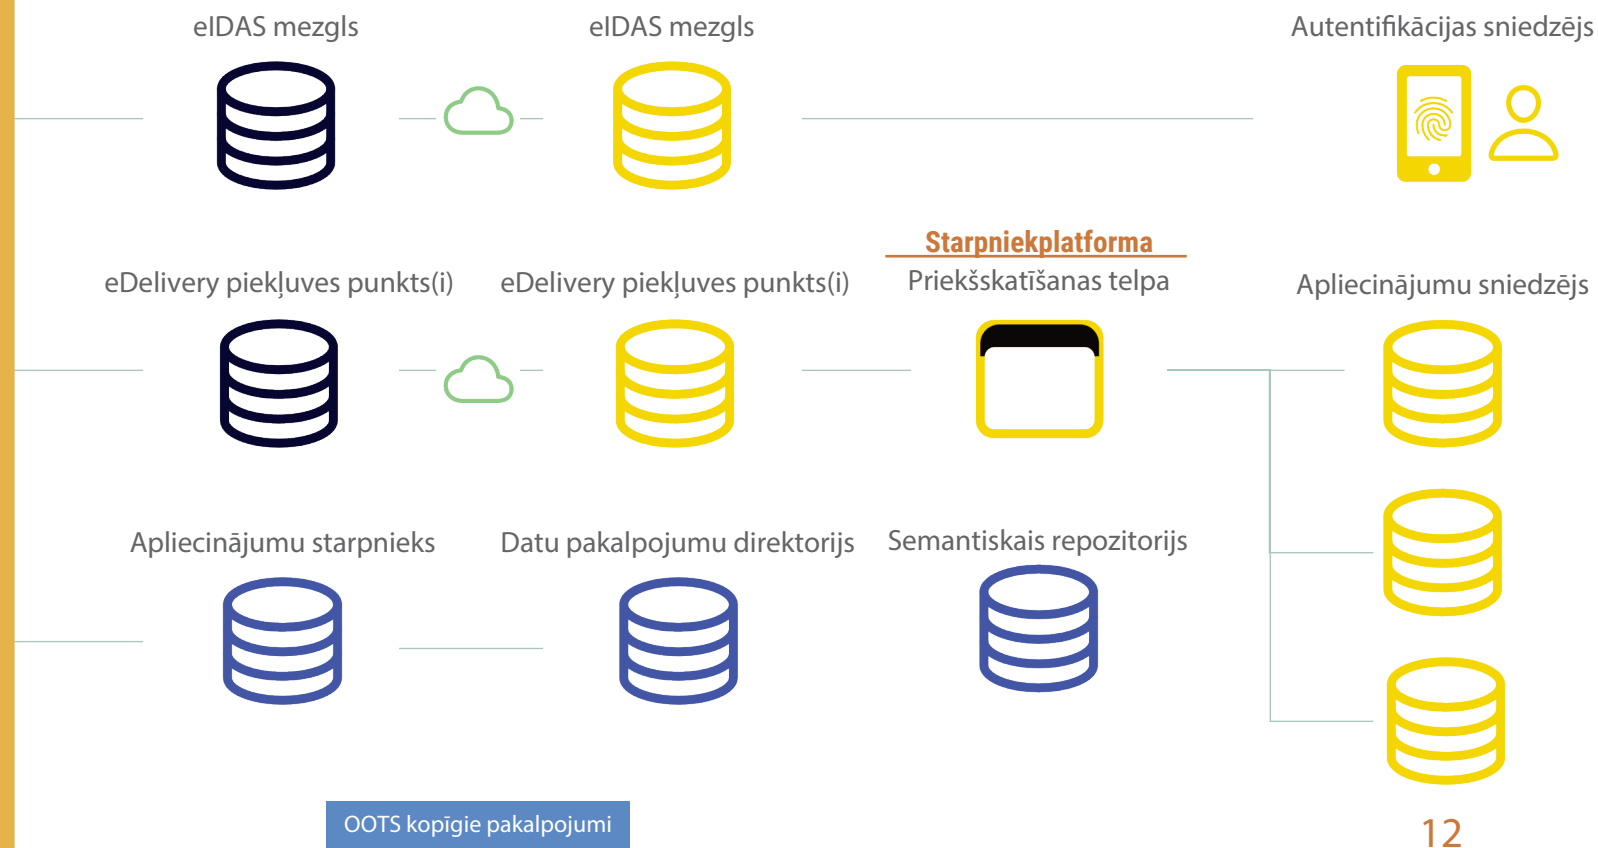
eIDAS mezgls

eIDAS mezgls

Autentifikācijas sniedzējs

Starpniekplatforma

eDelivery piekļuves punkts(i)

eDelivery piekļuves punkts(i)

Priekšskatīšanas telpa

Apliecinājumu sniedzējs

Apliecinājumu starpnieks

Datu pakalpojumu direktorijs

Semantiskais repozitorijs

OOTS kopīgie pakalpojumi

12